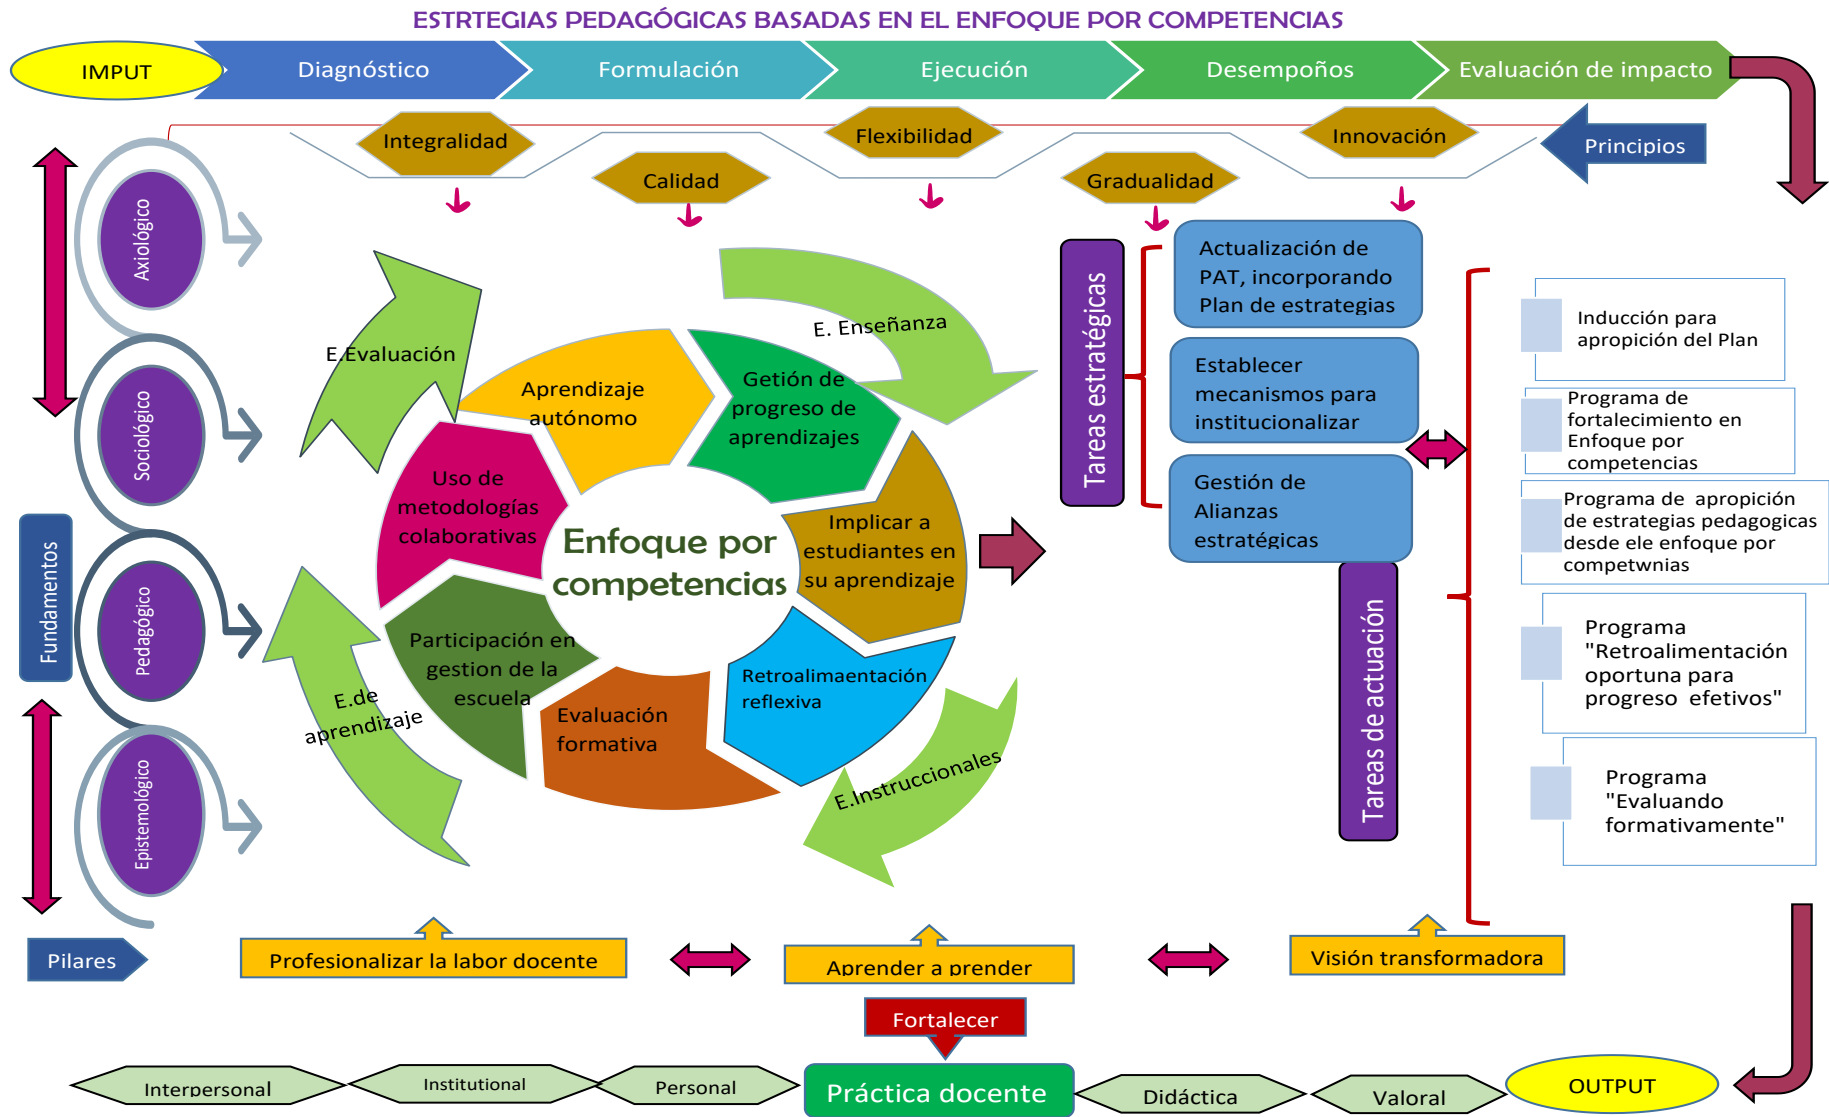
ESTRTEGIAS PEDAGÓGICAS BASADAS EN EL ENFOQUE POR COMPETENCIAS

IMPUT

Diagnóstico

Formulación

Ejecución

Desempoños

Evaluación de impacto

Integralidad

Calidad

Flexibilidad

Gradualidad

Innovación

Principios

Axiológico

Sociológico

Pedagógico

Epistemológico

Fundamentos

E.Evaluación

E. Enseñanza

E.de aprendizaje

E.Instruccionales

Aprendizaje autónomo

Getión de progreso de aprendizajes

Uso de metodologías colaborativas

Enfoque por competencias

Implicar a estudiantes en su aprendizaje

Participación en gestion de la escuela

Evaluación formativa

Retroalimaentación reflexiva

Tareas estratégicas

Actualización de PAT, incorporando Plan de estrategias

Establecer mecanismos para institucionalizar

Gestión de Alianzas estratégicas

Tareas de actuación

Inducción para apropición del Plan

Programa de fortalecimiento en Enfoque por competencias

Programa de apropición de estrategias pedagogicas desde ele enfoque por competwnias

Programa "Retroalimentación oportuna para progreso efetivos"

Programa "Evaluando formativamente"

Pilares

Profesionalizar la labor docente

Aprender a prender

Visión transformadora

Fortalecer

Interpersonal

Institutional

Personal

Práctica docente

Didáctica

Valoral

OUTPUT